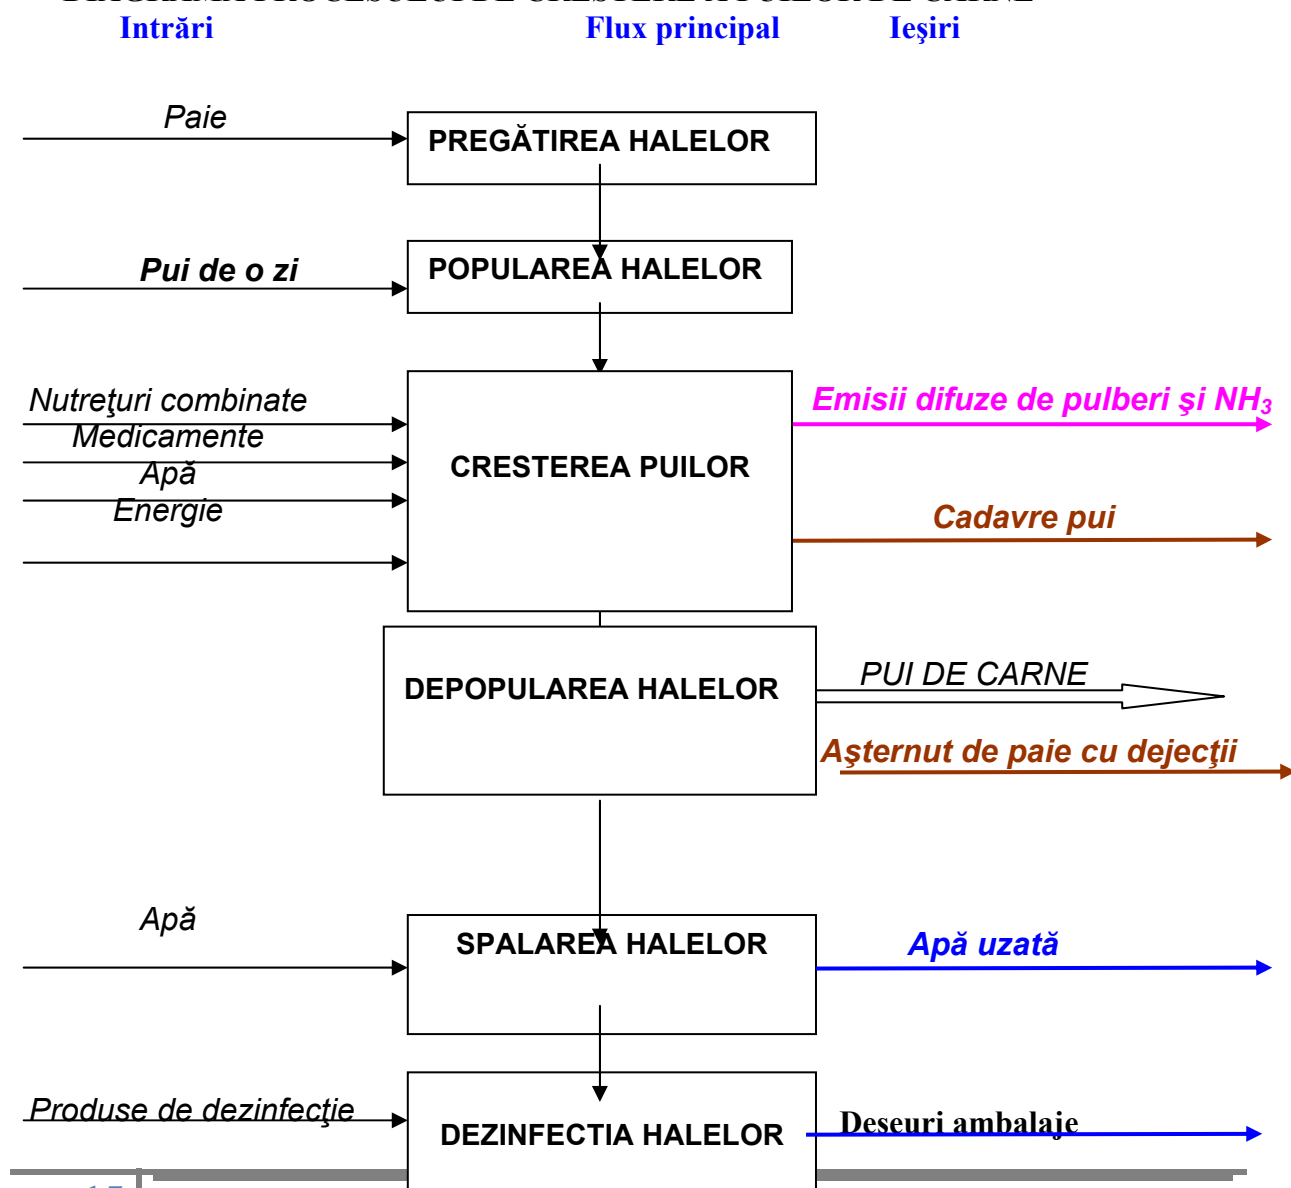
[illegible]

Intrări

Flux principal

Ieşiri

Paie

PREGĂTIREA HALELOR

Pui de o zi

POPULAREA HALELOR

Nutreţuri combinate

Medicamente

Apă

Energie

CRESTEREA PUILOR

Emisii difuze de pulberi şi $NH_3$

Cadavre pui

DEPOPULAREA HALELOR

PUI DE CARNE

Aşternut de paie cu dejecţii

Apă

SPALAREA HALELOR

Apă uzată

Produse de dezinfecţie

DEZINFECTIA HALELOR

Deseuri ambalaje

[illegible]